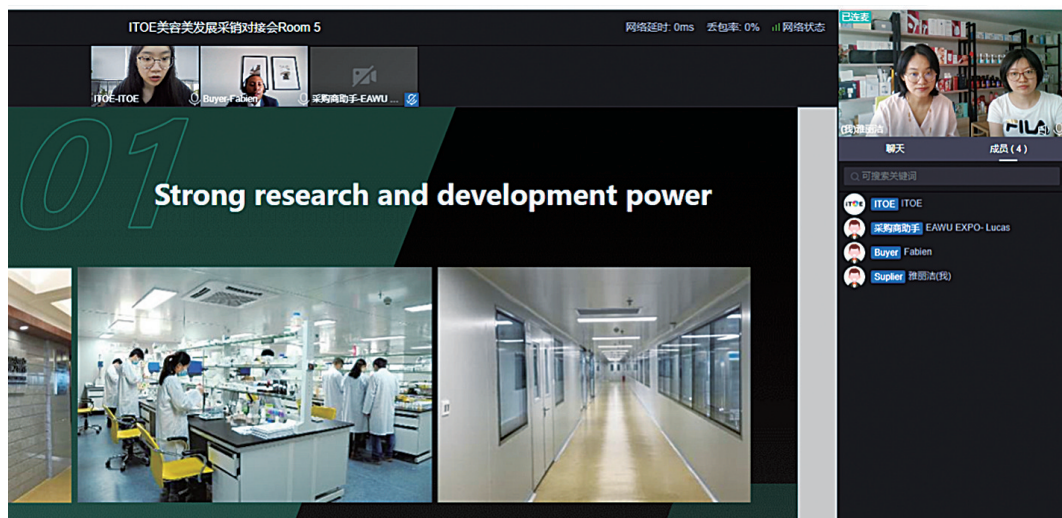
ITOE美容美发展采销对接会Room 5

网络延时: 0ms 丢包率: 0% 网络状态

ITOE-ITOE

Buyer-Fabien

采购商助手-EAWU ...

已连麦

(我)雅丽洁

01

Strong research and development power

聊天

成员 ( 4 )

可搜索关键词

ITOE ITOE

采购商助手 EAWU EXPO- Lucas

Buyer Fabien

Suplier 雅丽洁(我)